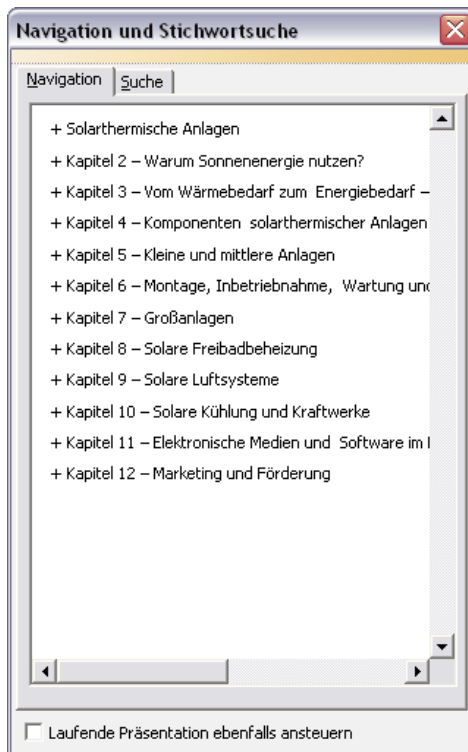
Navigation und Stichwortsuche

Navigation | Suche

+ Solarthermische Anlagen
+ Kapitel 2 – Warum Sonnenenergie nutzen?
+ Kapitel 3 – Vom Wärmebedarf zum Energiebedarf –
+ Kapitel 4 – Komponenten solarthermischer Anlagen
+ Kapitel 5 – Kleine und mittlere Anlagen
+ Kapitel 6 – Montage, Inbetriebnahme, Wartung und
+ Kapitel 7 – Großanlagen
+ Kapitel 8 – Solare Freibadbeheizung
+ Kapitel 9 – Solare Luftsysteme
+ Kapitel 10 – Solare Kühlung und Kraftwerke
+ Kapitel 11 – Elektronische Medien und Software im
+ Kapitel 12 – Marketing und Förderung

Laufende Präsentation ebenfalls ansteuern